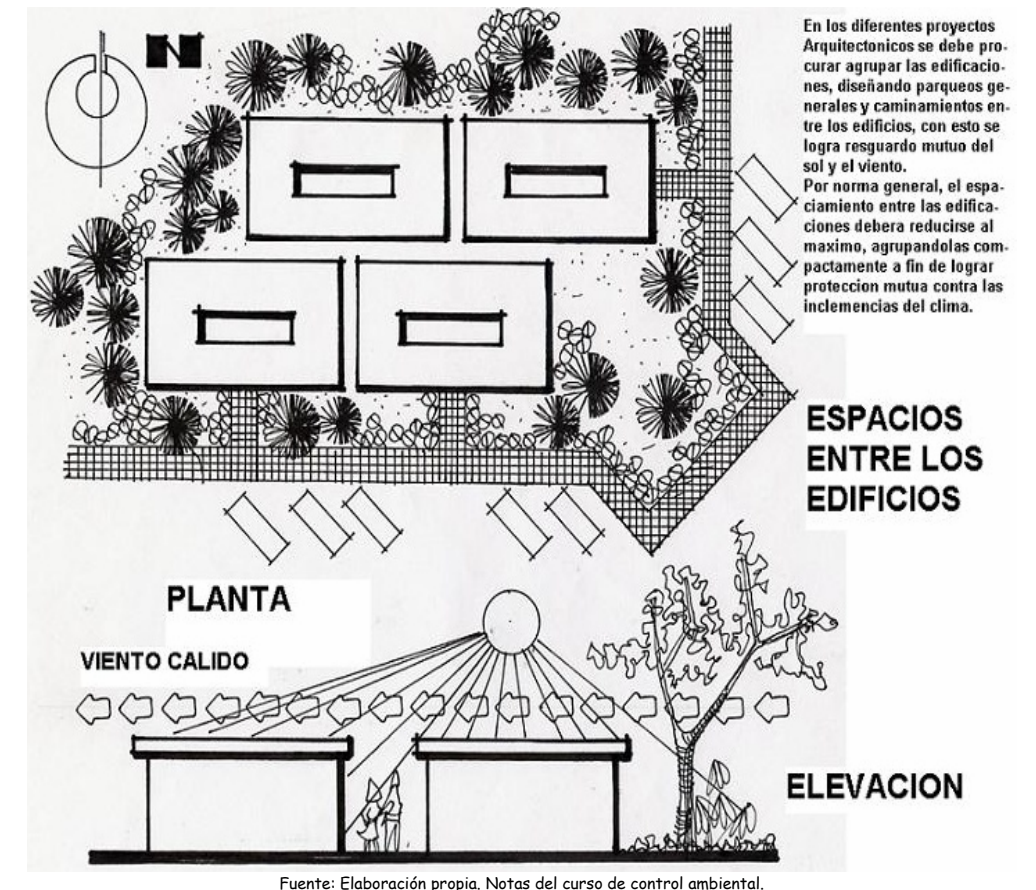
N

En los diferentes proyectos Arquitectonicos se debe procurar agrupar las edificaciones, diseñando parqueos generales y caminamientos entre los edificios, con esto se logra resguardo mutuo del sol y el viento.
Por norma general, el espaciamiento entre las edificaciones debera reducirse al maximo, agrupandolas compactamente a fin de lograr proteccion mutua contra las inclemencias del clima.

ESPACIOS ENTRE LOS EDIFICIOS

PLANTA

VIENTO CALIDO

ELEVACION

Fuente: Elaboración propia. Notas del curso de control ambiental.